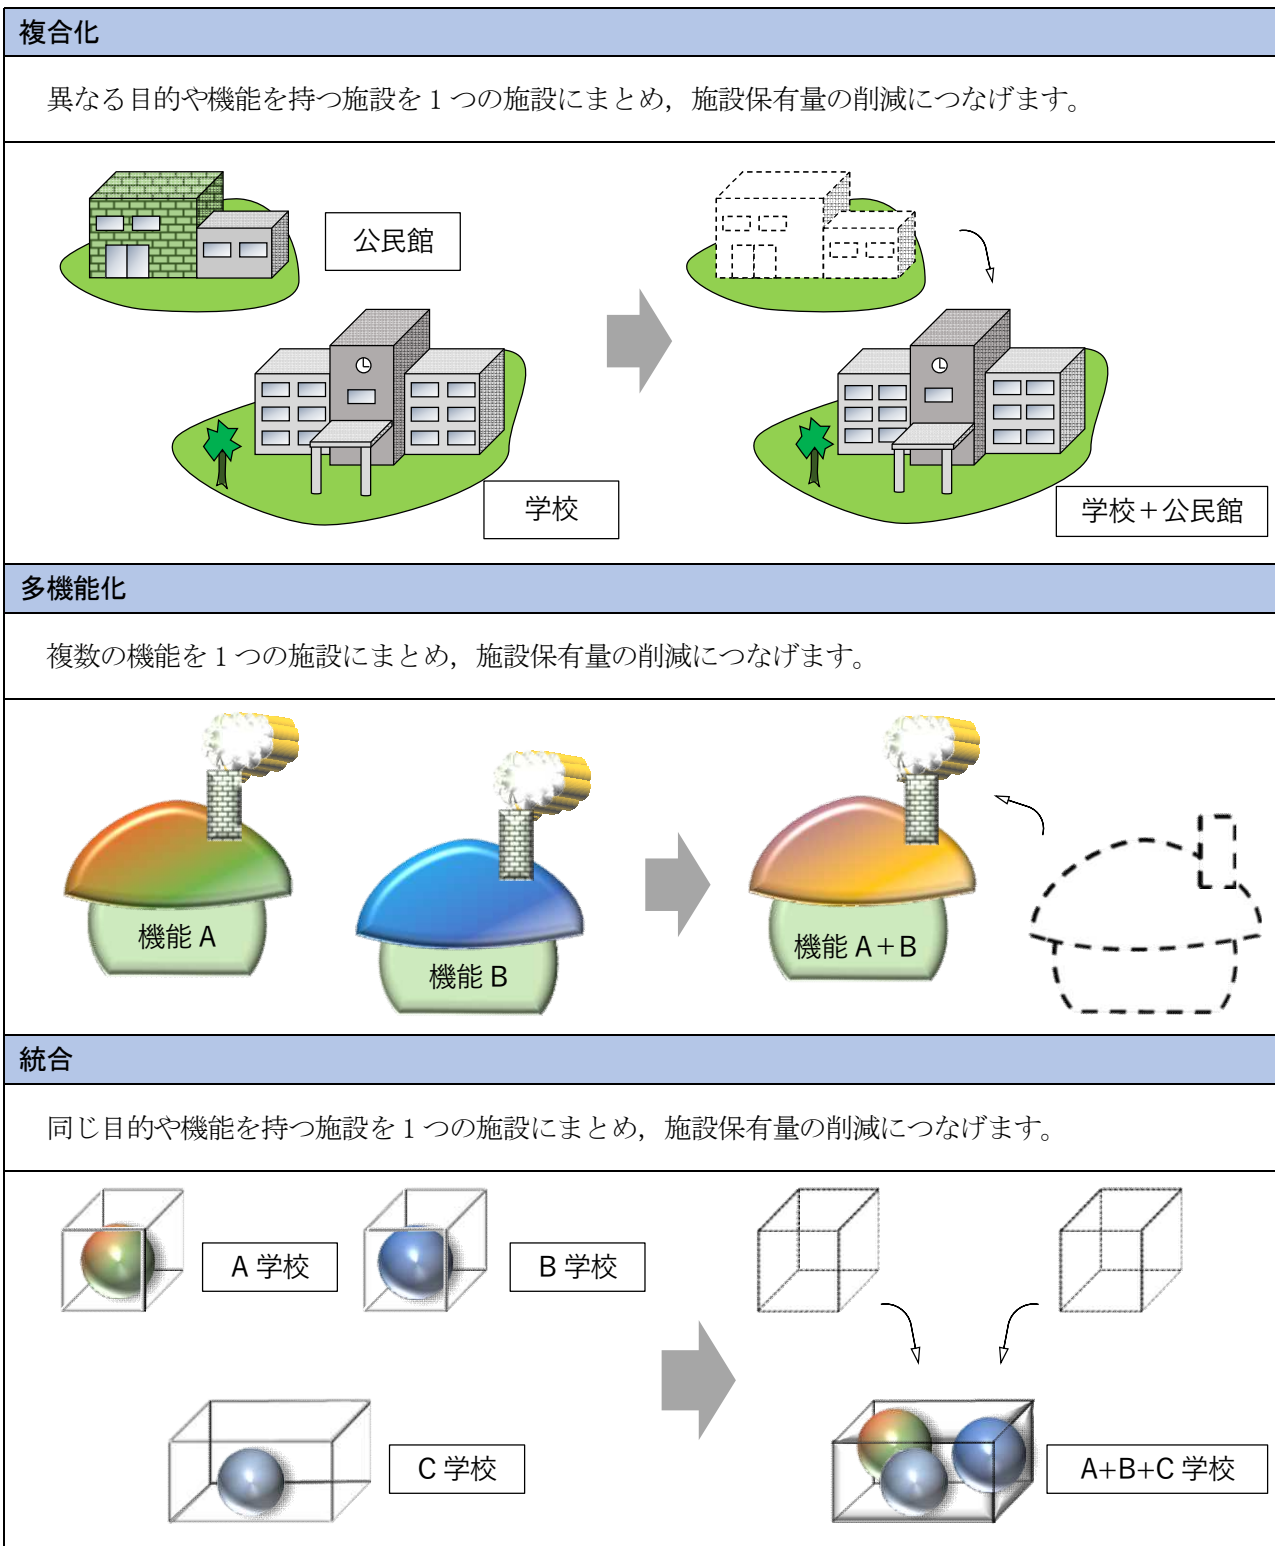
複合化

異なる目的や機能を持つ施設を１つの施設にまとめ，施設保有量の削減につなげます。

公民館

学校

学校＋公民館

多機能化

複数の機能を１つの施設にまとめ，施設保有量の削減につなげます。

機能 A

機能 B

機能 A＋B

統合

同じ目的や機能を持つ施設を１つの施設にまとめ，施設保有量の削減につなげます。

A 学校

B 学校

C 学校

A+B+C 学校